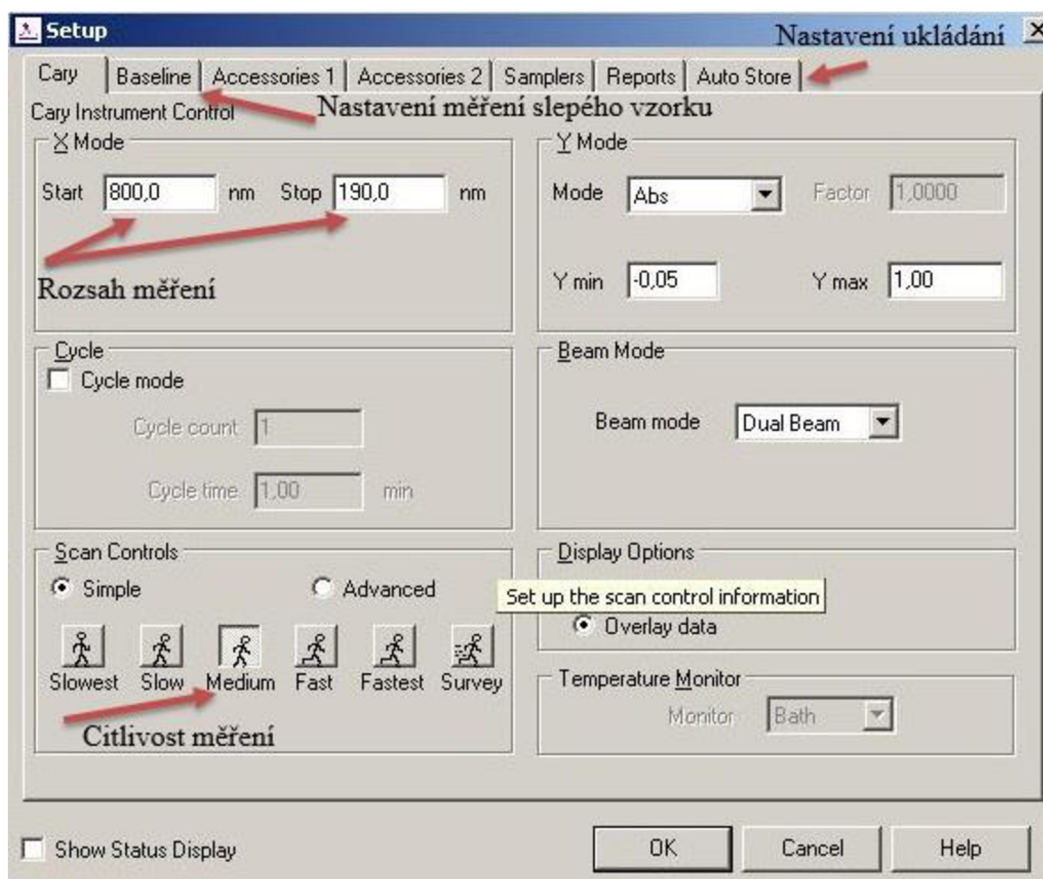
Setup

Nastavení ukládání

Cary | Baseline | Accessories 1 | Accessories 2 | Samplers | Reports | Auto Store

Nastavení měření slepého vzorku

Cary Instrument Control

X Mode

Start 800,0 nm Stop 190,0 nm

Rozsah měření

Y Mode

Mode Abs Factor 1,0000

Y min -0,05 Y max 1,00

Cycle

Cycle mode

Cycle count 1

Cycle time 1,00 min

Beam Mode

Beam mode Dual Beam

Scan Controls

Simple Advanced

Slowest Slow Medium Fast Fastest Survey

Citlivost měření

Display Options

Set up the scan control information

Overlay data

Temperature Monitor

Monitor Bath

Show Status Display

OK Cancel Help